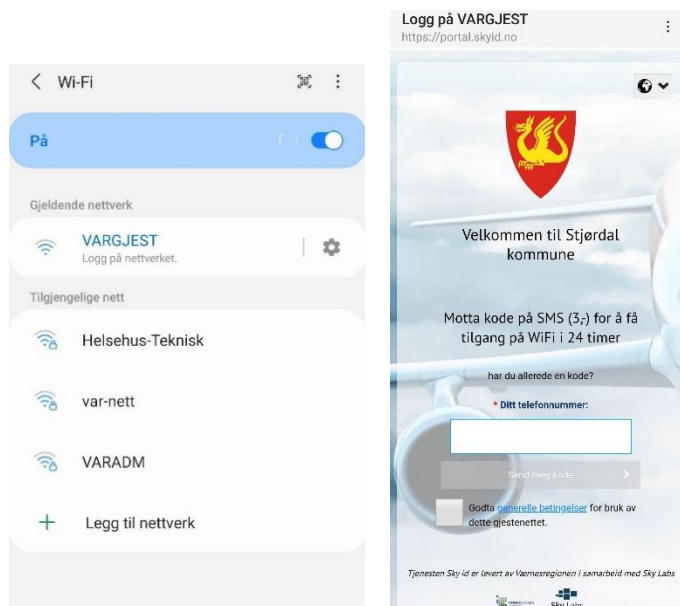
Wi-Fi

På

Gjeldende nettverk

VARGJEST
Logg på nettverket.

Tilgjengelige nett

Helsehus-Teknisk

var-nett

VARADM

Legg til nettverk

Logg på VARGJEST
https://portal.skyid.no

Velkommen til Stjørdal kommune

Motta kode på SMS (3,-) for å få tilgang på WiFi i 24 timer

har du allerede en kode?

* Ditt telefonnummer:

Send meg kode

Godta generelle betingelser for bruk av dette gjestenettet.

Tjenesten Sky id er levert av Værnesregionen i samarbeid med Sky Labs

Sky Labs